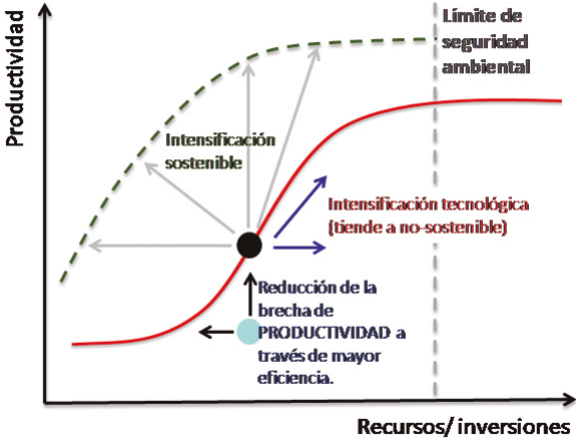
Productividad

Límite de seguridad ambiental

Intensificación sostenible

Intensificación tecnológica (tiende a no-sostenible)

Reducción de la brecha de PRODUCTIVIDAD a través de mayor eficiencia.

Recursos/ inversiones